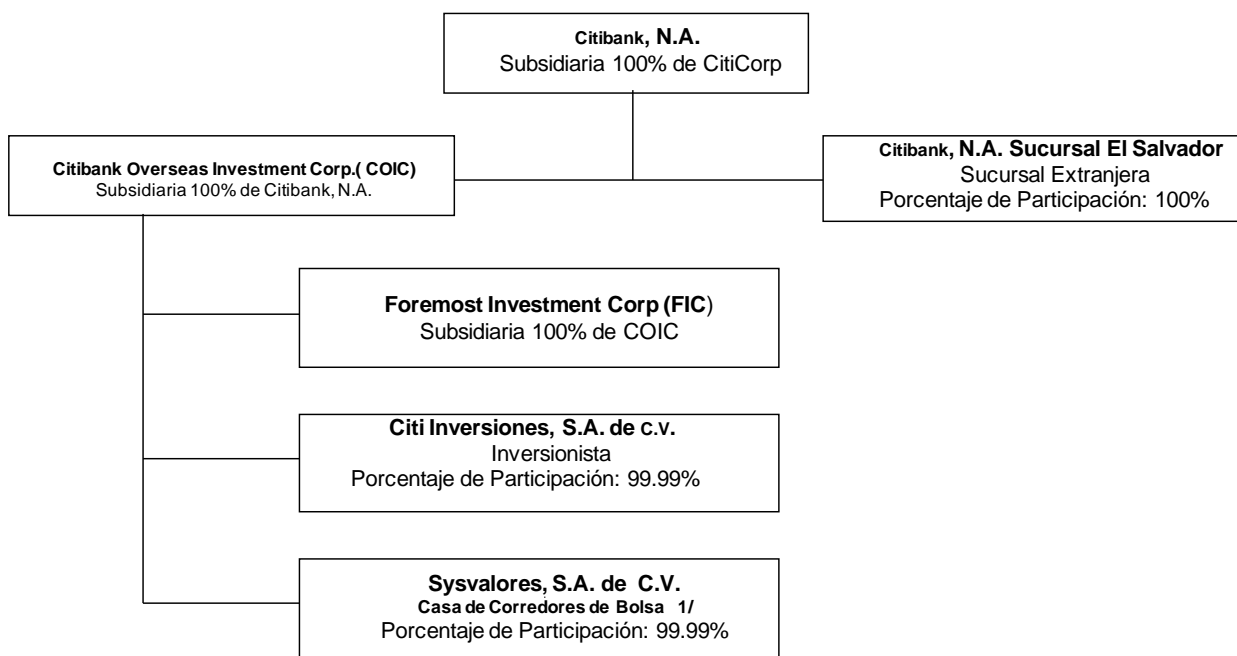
Citibank, N.A.
Subsidiaria 100% de CitiCorp

Citibank Overseas Investment Corp.( COIC)
Subsidiaria 100% de Citibank, N.A.

Citibank, N.A. Sucursal El Salvador
Sucursal Extranjera
Porcentaje de Participación: 100%

Foremost Investment Corp (FIC)
Subsidiaria 100% de COIC

Citi Inversiones, S.A. de C.V.
Inversionista
Porcentaje de Participación: 99.99%

Sysvalores, S.A. de C.V.
Casa de Corredores de Bolsa 1/
Porcentaje de Participación: 99.99%